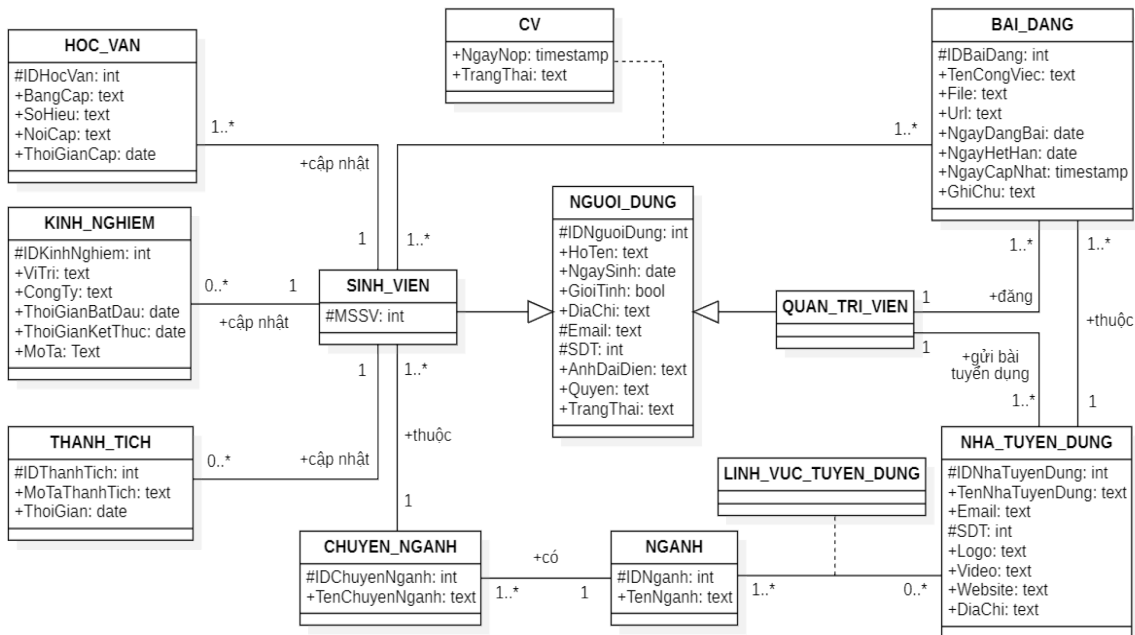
CV
+NgayNop: timestamp
+TrangThai: text

HOC_VAN
#IDHocVan: int
+BangCap: text
+SoHieu: text
+NoiCap: text
+ThoiGianCap: date

BAI_DANG
#IDBaiDang: int
+TenCongViec: text
+File: text
+Url: text
+NgayDangBai: date
+NgayHetHan: date
+NgayCapNhat: timestamp
+GhiChu: text

1..*
+cập nhật
1..*

KINH_NGHIEM
#IDKinhNghiem: int
+ViTri: text
+CongTy: text
+ThoiGianBatDau: date
+ThoiGianKetThuc: date
+MoTa: Text

1
1..*

NGUOI_DUNG
#IDNguoiDung: int
+HoTen: text
+NgaySinh: date
+GioiTinh: bool
+DiaChi: text
#Email: text
#SDT: int
+AnhDaiDien: text
+Quyen: text
+TrangThai: text

1..*
1..*

0..*
1

SINH_VIEN
#MSSV: int

+cập nhật

QUAN_TRI_VIEN
1
+đăng
+thuộc
1
+gửi bài tuyển dụng

1
1..*

1..*
1

+thuộc

THANH_TICH
#IDThanhTich: int
+MoTaThanhTich: text
+ThoiGian: date

0..*
+cập nhật

NHA_TUYEN_DUNG
#IDNhaTuyenDung: int
+TenNhaTuyenDung: text
+Email: text
#SDT: int
+Logo: text
+Video: text
+Website: text
+DiaChi: text

LINH_VUC_TUYEN_DUNG

1

CHUYEN_NGANH
#IDChuyenNganh: int
+TenChuyenNganh: text

+có

NGANH
#IDNganh: int
+TenNganh: text

1..*
1
1..*
0..*